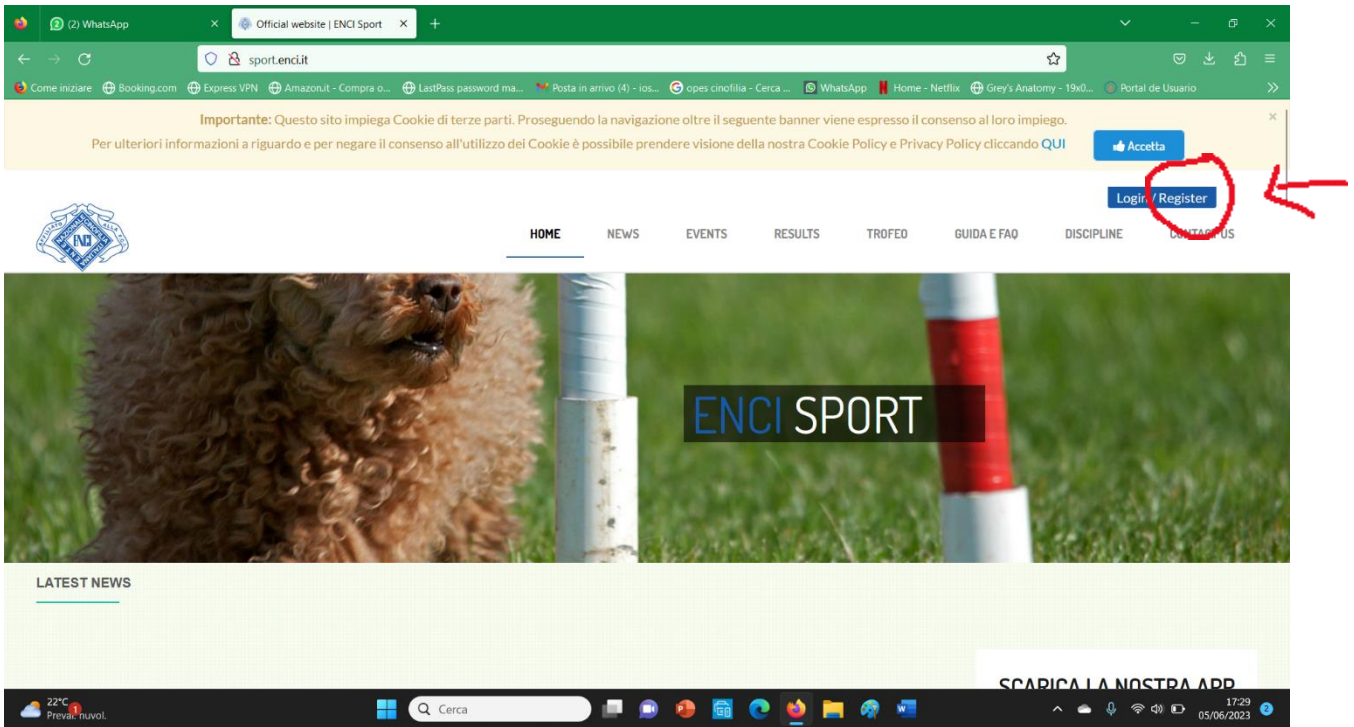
(2) WhatsApp
Official website | ENCI Sport
sport.enci.it
Come iniziare Booking.com Express VPN Amazon.it - Compra o... LastPass password ma... Posta in arrivo (4) - ios... opes cinofilia - Cerca ... WhatsApp Home - Netflix Grey's Anatomy - 19x0... Portal de Usuario

**Importante:** Questo sito impiega Cookie di terze parti. Proseguendo la navigazione oltre il seguente banner viene espresso il consenso al loro impiego.
Per ulteriori informazioni a riguardo e per negare il consenso all'utilizzo dei Cookie è possibile prendere visione della nostra Cookie Policy e Privacy Policy cliccando QUI

Accetta

Login / Register

ENCI

HOME NEWS EVENTS RESULTS TROFEO GUIDA E FAQ DISCIPLINE CONTACT US

ENCI SPORT

LATEST NEWS

SCARICA LA NOSTRA APP

22°C
Preval. nuvol.
Cerca
17:29
05/06/2023